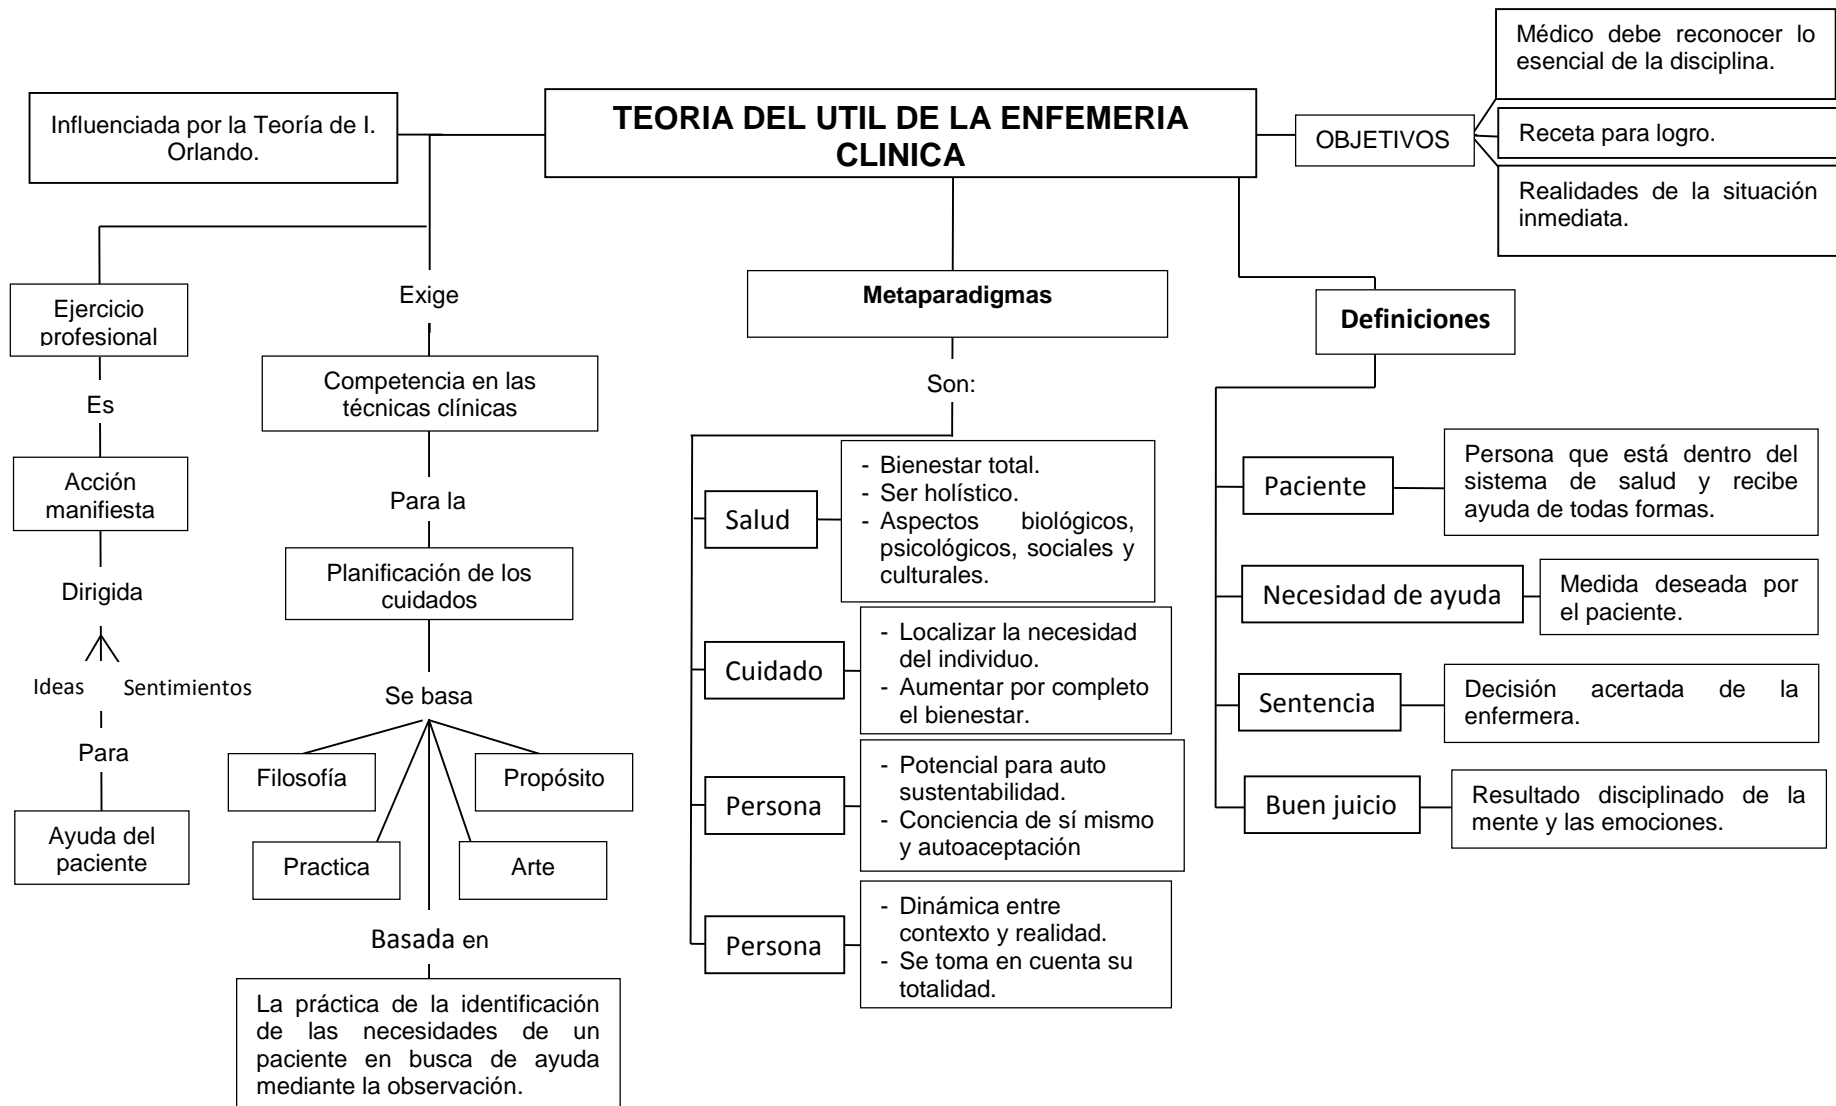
TEORIA DEL UTIL DE LA ENFEMERIA CLINICA

Influenciada por la Teoría de I. Orlando.

OBJETIVOS

Médico debe reconocer lo esencial de la disciplina.

Receta para logro.

Realidades de la situación inmediata.

Ejercicio profesional

Es

Acción manifiesta

Dirigida

Ideas

Sentimientos

Para

Ayuda del paciente

Exige

Competencia en las técnicas clínicas

Para la

Planificación de los cuidados

Se basa

Filosofía

Propósito

Practica

Arte

Basada en

La práctica de la identificación de las necesidades de un paciente en busca de ayuda mediante la observación.

Metaparadigmas

Son:

Salud

- Bienestar total.
- Ser holístico.
- Aspectos biológicos, psicológicos, sociales y culturales.

Cuidado

- Localizar la necesidad del individuo.
- Aumentar por completo el bienestar.

Persona

- Potencial para auto sustentabilidad.
- Conciencia de sí mismo y autoaceptación

Persona

- Dinámica entre contexto y realidad.
- Se toma en cuenta su totalidad.

Definiciones

Paciente

Persona que está dentro del sistema de salud y recibe ayuda de todas formas.

Necesidad de ayuda

Medida deseada por el paciente.

Sentencia

Decisión acertada de la enfermera.

Buen juicio

Resultado disciplinado de la mente y las emociones.